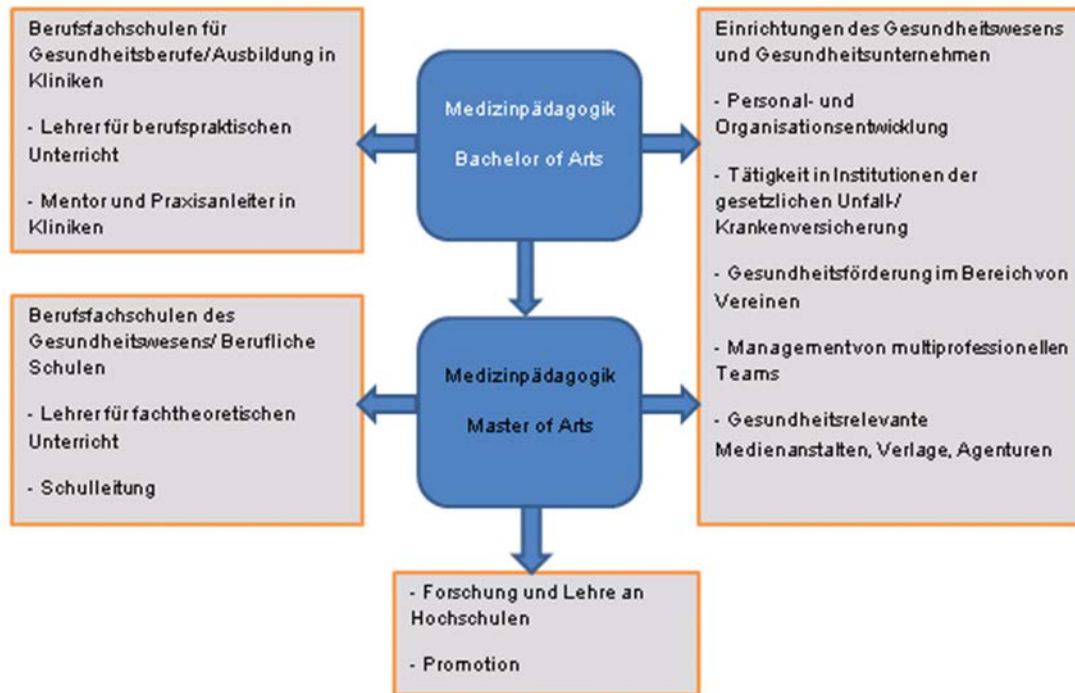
Berufsfachschulen für Gesundheitsberufe/Ausbildung in Kliniken

- Lehrer für berufspraktischen Unterricht

- Mentor und Praxisanleiter in Kliniken

Medizinpädagogik

Bachelor of Arts

Einrichtungen des Gesundheitswesens und Gesundheitsunternehmen

- Personal- und Organisationsentwicklung

- Tätigkeit in Institutionen der gesetzlichen Unfall-/ Krankenversicherung

- Gesundheitsförderung im Bereich von Vereinen

- Managementvon multiprofessionellen Teams

- Gesundheitsrelevante Medienanstalten, Verlage, Agenturen

Berufsfachschulen des Gesundheitswesens/ Berufliche Schulen

- Lehrer für fachtheoretischen Unterricht

- Schulleitung

Medizinpädagogik

Master of Arts

- Forschung und Lehre an Hochschulen

- Promotion